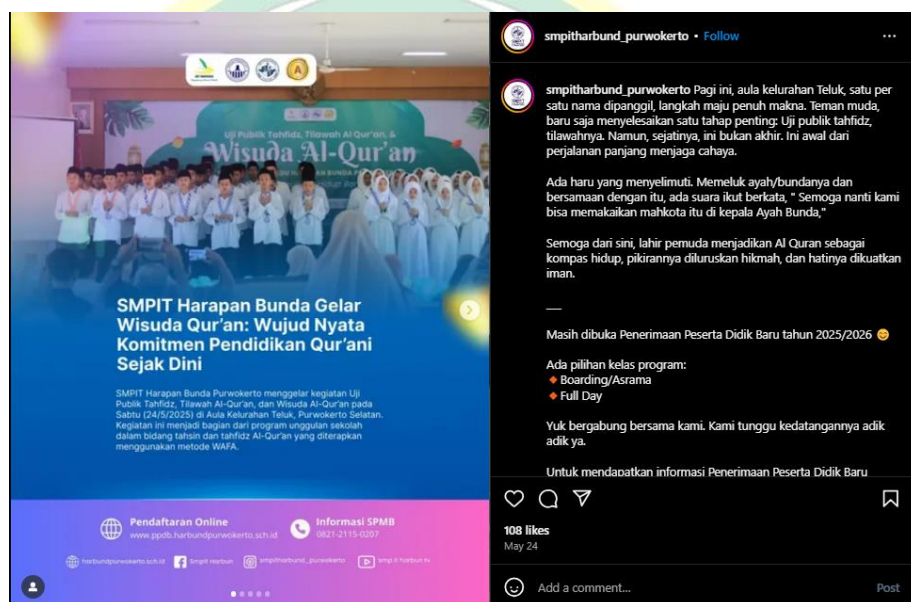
Uji Publik Tahfidz, Tilawah Al Qur'an, &

Wisuda Al-Qur'an

SMPIT Harapan Bunda Gelar Wisuda Qur'an: Wujud Nyata Komitmen Pendidikan Qur'ani Sejak Dini

SMPIT Harapan Bunda Purwokerto menggelar kegiatan Uji Publik Tahfidz, Tilawah Al-Qur'an, dan Wisuda Al-Qur'an pada Sabtu (24/5/2025) di Aula Kelurahan Teluk, Purwokerto Selatan. Kegiatan ini menjadi bagian dari program unggulan sekolah dalam bidang tahsin dan tahfidz Al-Qur'an yang diterapkan menggunakan metode WAFA.

Pendaftaran Online
www.ppdb.harbundpurwokerto.sch.id

Informasi SPMB
0821-2115-0207

harbundpurwokerto.sch.id Smpit Harbun smpitharbund_purwokerto smp it harbun tv

smpitharbund_purwokerto • Follow

smpitharbund_purwokerto Pagi ini, aula kelurahan Teluk, satu per satu nama dipanggil, langkah maju penuh makna. Teman muda, baru saja menyelesaikan satu tahap penting: Uji publik tahfidz, tilawahnya. Namun, sejatinya, ini bukan akhir. Ini awal dari perjalanan panjang menjaga cahaya.

Ada haru yang menyelimuti. Memeluk ayah/bundanya dan bersamaan dengan itu, ada suara ikut berkata, " Semoga nanti kami bisa memakaikan mahkota itu di kepala Ayah Bunda,"

Semoga dari sini, lahir pemuda menjadikan Al Quran sebagai kompas hidup, pikirannya diluruskan hikmah, dan hatinya dikuatkan iman.

—

Masih dibuka Penerimaan Peserta Didik Baru tahun 2025/2026 😊

Ada pilihan kelas program:
🔸Boarding/Asrama
🔸Full Day

Yuk bergabung bersama kami. Kami tunggu kedatangannya adik adik ya.

Untuk mendapatkan informasi Penerimaan Peserta Didik Baru

108 likes
May 24

Add a comment...
Post